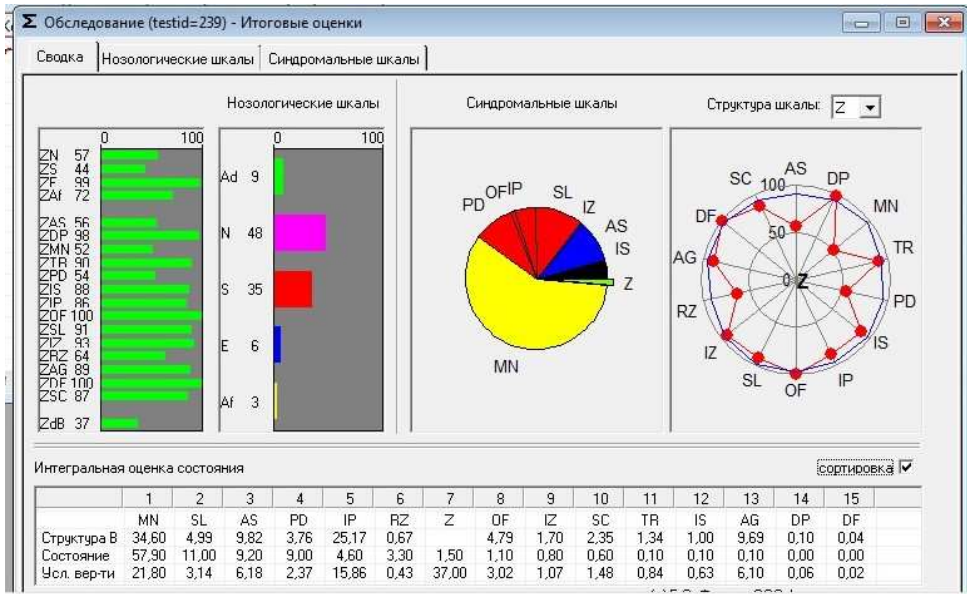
Σ Обследование (testid=239) - Итоговые оценки

Сводка | Нозологические шкалы | Синдромальные шкалы

Нозологические шкалы

Синдромальные шкалы

Структура шкалы: Z

0 100
ZN 57
ZS 44
ZF 99
ZAf 72
ZAS 56
ZDP 98
ZMN 52
ZTR 90
ZPD 54
ZIS 88
ZIP 86
ZOF 100
ZSL 91
ZIZ 93
ZRZ 64
ZAG 89
ZDF 100
ZSC 87
ZdB 37

0 100
Ad 9
N 48
S 35
E 6
Af 3

PD OF IP SL IZ AS IS Z MN

SC 100 AS DP MN DF 50 TR AG 0 Z PD RZ IS IZ IP SL OF

Интегральная оценка состояния

сортировка ☑

| | 1 | 2 | 3 | 4 | 5 | 6 | 7 | 8 | 9 | 10 | 11 | 12 | 13 | 14 | 15 |
|---|---|---|---|---|---|---|---|---|---|---|---|---|---|---|---|
| | MN | SL | AS | PD | IP | RZ | Z | OF | IZ | SC | TR | IS | AG | DP | DF |
| Структура В | 34,60 | 4,99 | 9,82 | 3,76 | 25,17 | 0,67 | | 4,79 | 1,70 | 2,35 | 1,34 | 1,00 | 9,69 | 0,10 | 0,04 |
| Состояние | 57,90 | 11,00 | 9,20 | 9,00 | 4,60 | 3,30 | 1,50 | 1,10 | 0,80 | 0,60 | 0,10 | 0,10 | 0,10 | 0,00 | 0,00 |
| Усл. вер-ти | 21,80 | 3,14 | 6,18 | 2,37 | 15,86 | 0,43 | 37,00 | 3,02 | 1,07 | 1,48 | 0,84 | 0,63 | 6,10 | 0,06 | 0,02 |